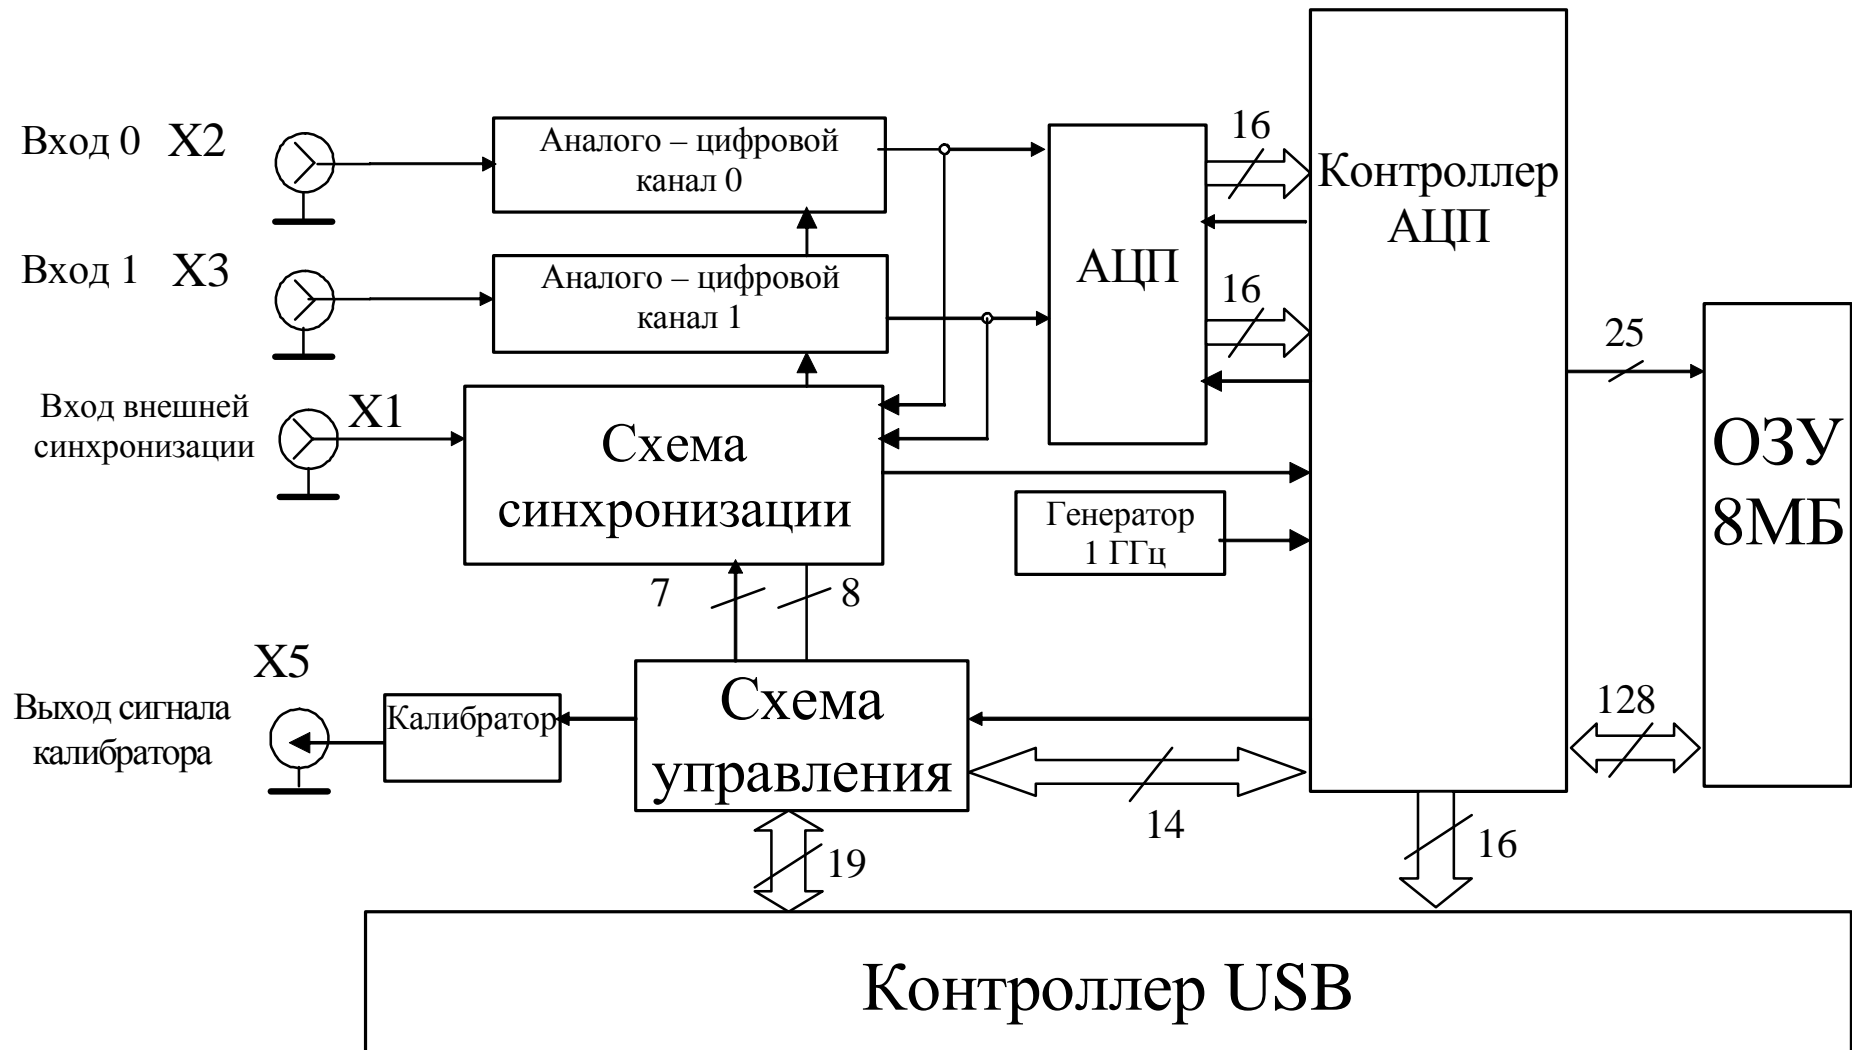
Вход 0 X2

Аналого – цифровой канал 0

АЦП

16

Контроллер АЦП

Вход 1 X3

Аналого – цифровой канал 1

16

25

ОЗУ 8МБ

Вход внешней синхронизации

X1

Схема синхронизации

Генератор 1 ГГц

7

8

X5

Выход сигнала калибратора

Калибратор

Схема управления

128

14

16

19

Контроллер USB